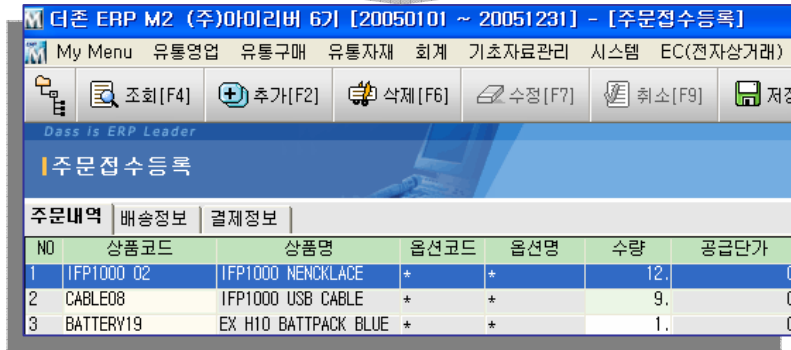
더존 ERP M2 (주)아이리버 6기 [20050101 ~ 20051231] - [주문접수등록]

My Menu 유통영업 유통구매 유통자재 회계 기초자료관리 시스템 EC(전자상거래)

조회[F4] 추가[F2] 삭제[F6] 수정[F7] 취소[F9] 저장

Dass is ERP Leader

주문접수등록

주문내역 배송정보 결제정보

| NO | 상품코드 | 상품명 | 옵션코드 | 옵션명 | 수량 | 공급단가 |
|---|---|---|---|---|---|---|
| 1 | IFP1000 02 | IFP1000 NENCKLACE | * | * | 12. | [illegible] |
| 2 | CABLE08 | IFP1000 USB CABLE | * | * | 9. | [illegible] |
| 3 | BATTERY19 | EX H10 BATTPACK BLUE | * | * | 1. | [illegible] |